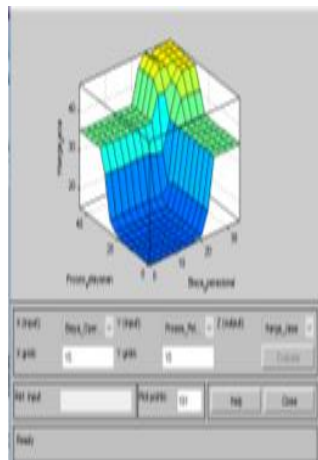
40
30
20
Harga_jual
40
20
0
Proses_produksi
0
0
10
20
Biaya_operasional

X (input): Biaya_Oper
Y (input): Proses_Pro
Z (output): Harga_Jual
X grids: 15
Y grids: 15
Evaluate
Ref. Input:
Plot points: 101
Help
Close
Ready